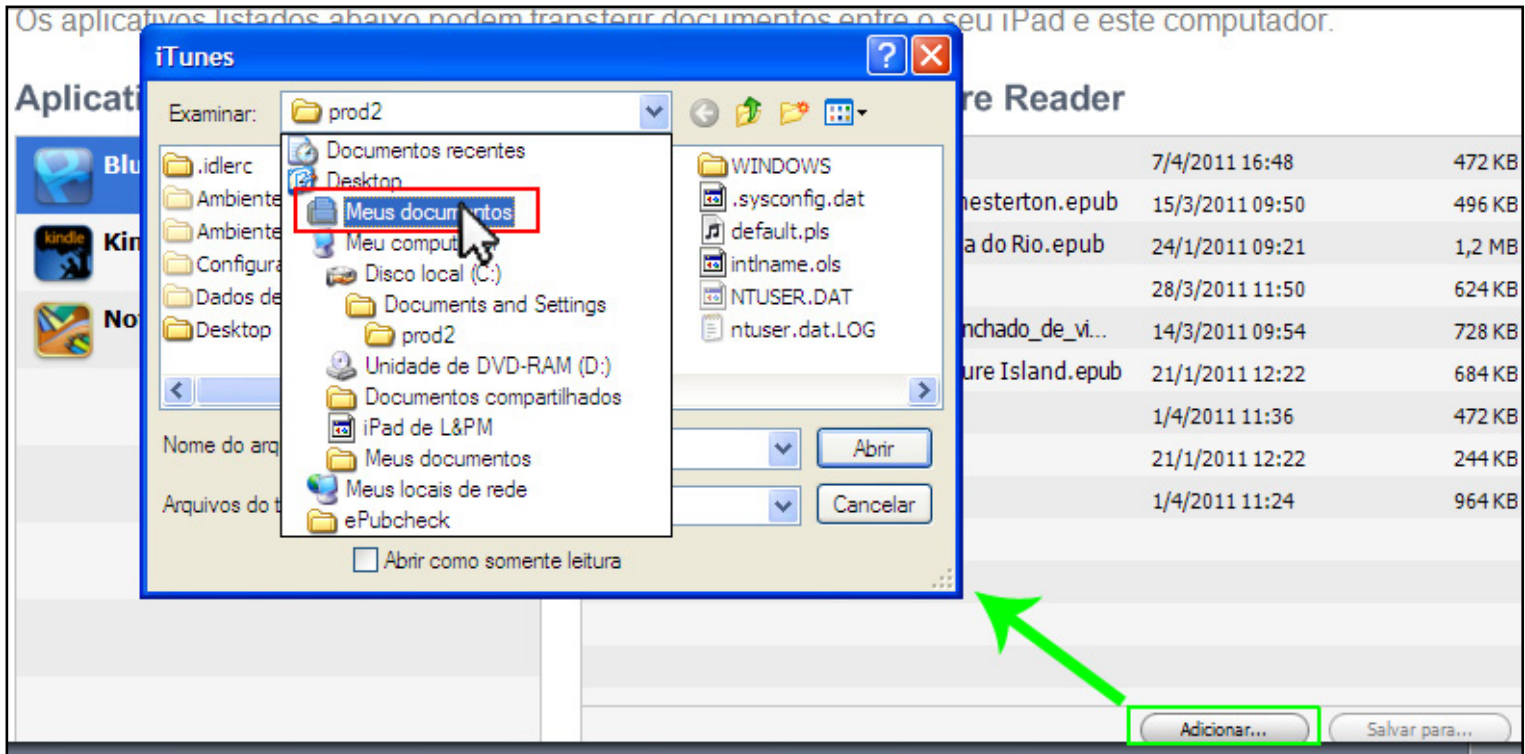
Os aplicativos listados abaixo podem transferir documentos entre o seu iPad e este computador.

Aplicati

re Reader

Blu

Kin

kindle

No

iTunes

?

X

Examinar:

prod2

.idlerc

Ambiente

Ambiente

Configura

Dados de

Desktop

Documentos recentes

Desktop

Meus documentos

Meu comput

Disco local (C:)

Documents and Settings

prod2

Unidade de DVD-RAM (D:)

Documentos compartilhados

iPad de L&PM

Meus documentos

Meus locais de rede

ePubcheck

WINDOWS

.sysconfig.dat

default.pls

intlname.ols

NTUSER.DAT

ntuser.dat.LOG

Nome do arq

Arquivos do t

Abrir

Cancelar

Abrir como somente leitura

| | 7/4/2011 16:48 | 472 KB |
|---|---|---|
| nesterton.epub | 15/3/2011 09:50 | 496 KB |
| a do Rio.epub | 24/1/2011 09:21 | 1,2 MB |
| | 28/3/2011 11:50 | 624 KB |
| nchado_de_vi... | 14/3/2011 09:54 | 728 KB |
| ure Island.epub | 21/1/2011 12:22 | 684 KB |
| | 1/4/2011 11:36 | 472 KB |
| | 21/1/2011 12:22 | 244 KB |
| | 1/4/2011 11:24 | 964 KB |

Adicionar...

Salvar para...